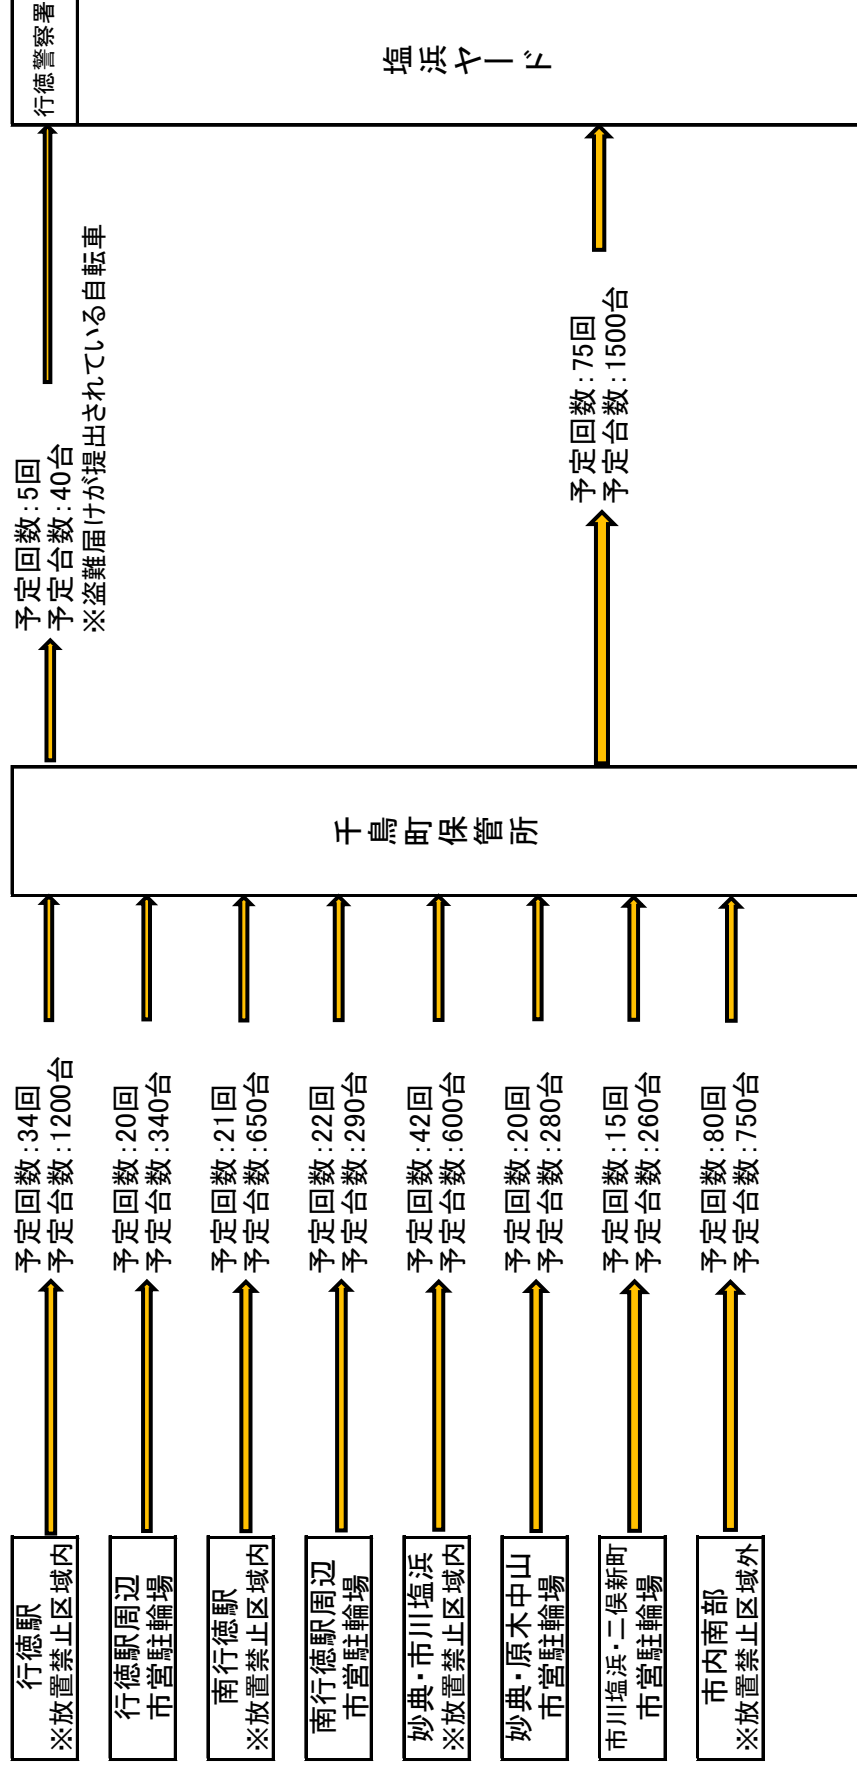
行徳警察署

塩浜ヤード

予定回数：5回
予定台数：40台
※盗難届けが提出されている自転車

予定回数：75回
予定台数：1500台

千鳥町保管所

行徳駅
※放置禁止区域内

予定回数：34回
予定台数：1200台

行徳駅周辺
市営駐輪場

予定回数：20回
予定台数：340台

南行徳駅
※放置禁止区域内

予定回数：21回
予定台数：650台

南行徳駅周辺
市営駐輪場

予定回数：22回
予定台数：290台

妙典・市川塩浜
※放置禁止区域内

予定回数：42回
予定台数：600台

妙典・原木中山
市営駐輪場

予定回数：20回
予定台数：280台

市川塩浜・二俣新町
市営駐輪場

予定回数：15回
予定台数：260台

市内南部
※放置禁止区域外

予定回数：80回
予定台数：750台